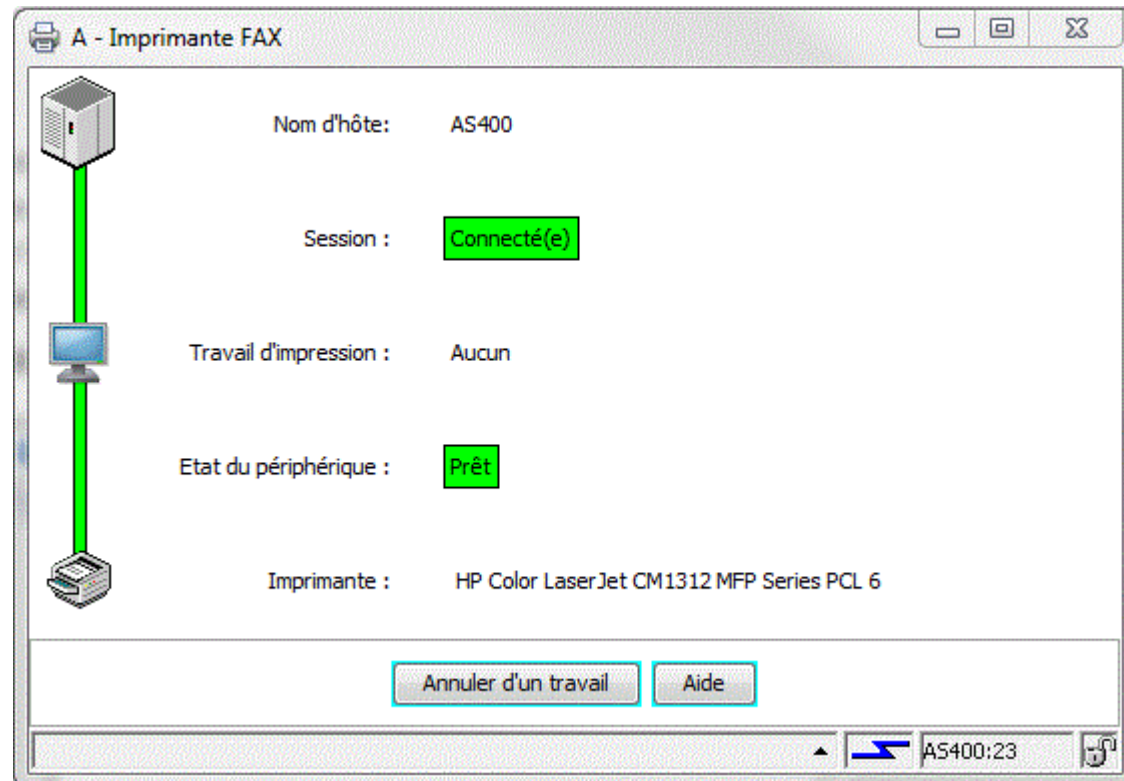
A - Imprimante FAX

Nom d'hôte: AS400

Session : Connecté(e)

Travail d'impression : Aucun

Etat du périphérique : Prêt

Imprimante : HP Color LaserJet CM1312 MFP Series PCL 6

Annuler d'un travail | Aide

AS400:23